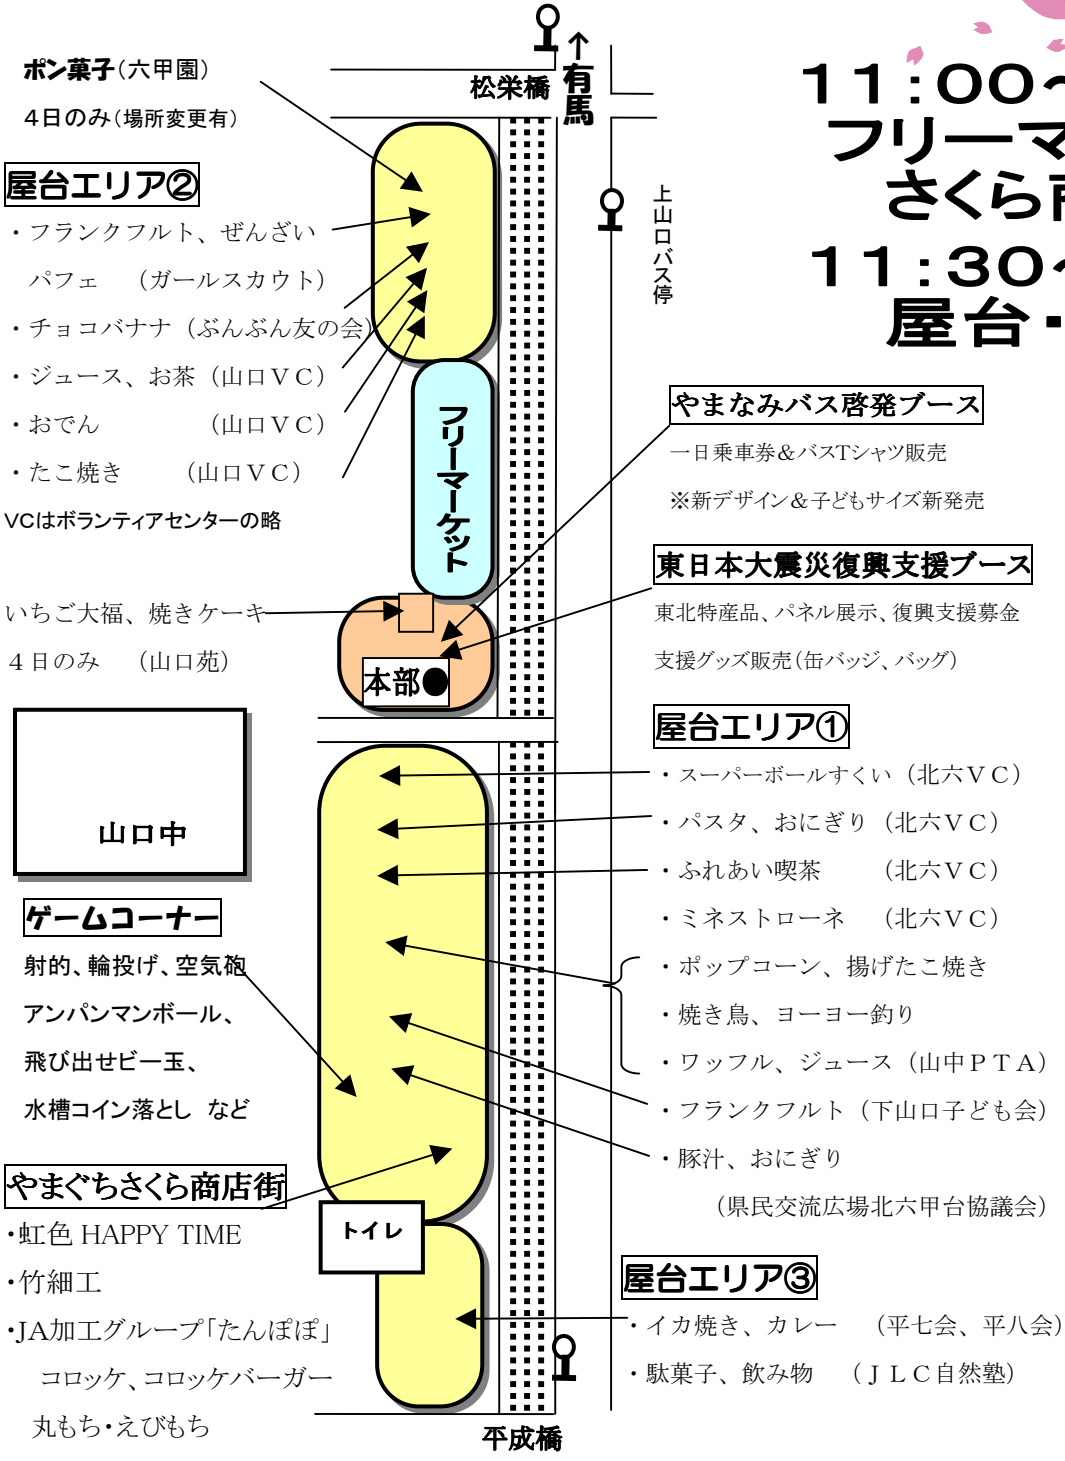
ポン菓子（六甲園）
4日のみ（場所変更有）

松栄橋
↑有馬

11：00〜
フリーマ
さくら
11：30
屋台・

屋台エリア②
・フランクフルト、ぜんざい
パフェ　（ガールスカウト）
・チョコバナナ（ぶんぶん友の会）
・ジュース、お茶（山口ＶＣ）
・おでん　（山口ＶＣ）
・たこ焼き　（山口ＶＣ）
VCはボランティアセンターの略

上山口バス停

フリーマーケット

やまなみバス啓発ブース
一日乗車券＆バスTシャツ販売
※新デザイン＆子どもサイズ新発売

東日本大震災復興支援ブース
東北特産品、パネル展示、復興支援募金
支援グッズ販売（缶バッジ、バッグ）

いちご大福、焼きケーキ
４日のみ　（山口苑）

本部

屋台エリア①
・スーパーボールすくい（北六ＶＣ）
・パスタ、おにぎり（北六ＶＣ）
・ふれあい喫茶　（北六ＶＣ）
・ミネストローネ　（北六ＶＣ）
・ポップコーン、揚げたこ焼き
・焼き鳥、ヨーヨー釣り
・ワッフル、ジュース（山中ＰＴＡ）
・フランクフルト（下山口子ども会）
・豚汁、おにぎり
（県民交流広場北六甲台協議会）

山口中

ゲームコーナー
射的、輪投げ、空気砲
アンパンマンボール、
飛び出せビー玉、
水槽コイン落とし　など

やまぐちさくら商店街
・虹色 HAPPY TIME
・竹細工
・JA加工グループ「たんぽぽ」
コロッケ、コロッケバーガー
丸もち・えびもち

トイレ

屋台エリア③
・イカ焼き、カレー　（平七会、平八会）
・駄菓子、飲み物　（ＪＬＣ自然塾）

平成橋